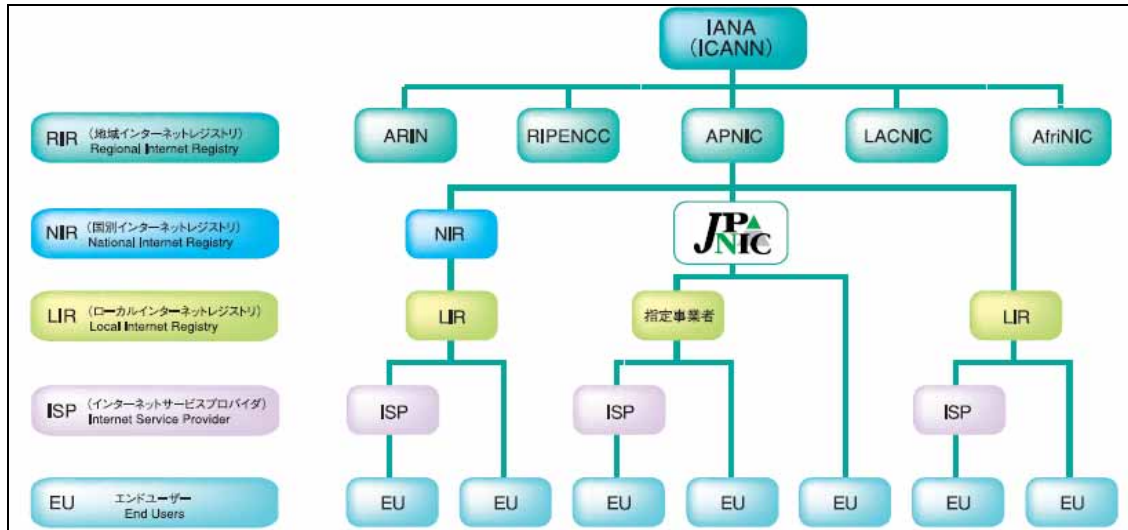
IANA
(ICANN)

RIR (地域インターネットレジストリ) Regional Internet Registry

ARIN

RIPENCC

APNIC

LACNIC

AfriNIC

NIR (国別インターネットレジストリ) National Internet Registry

NIR

JPNIC

LIR (ローカルインターネットレジストリ) Local Internet Registry

LIR

指定事業者

LIR

ISP (インターネットサービスプロバイダ) Internet Service Provider

ISP

ISP

ISP

EU エンドユーザー End Users

EU

EU

EU

EU

EU

EU

EU